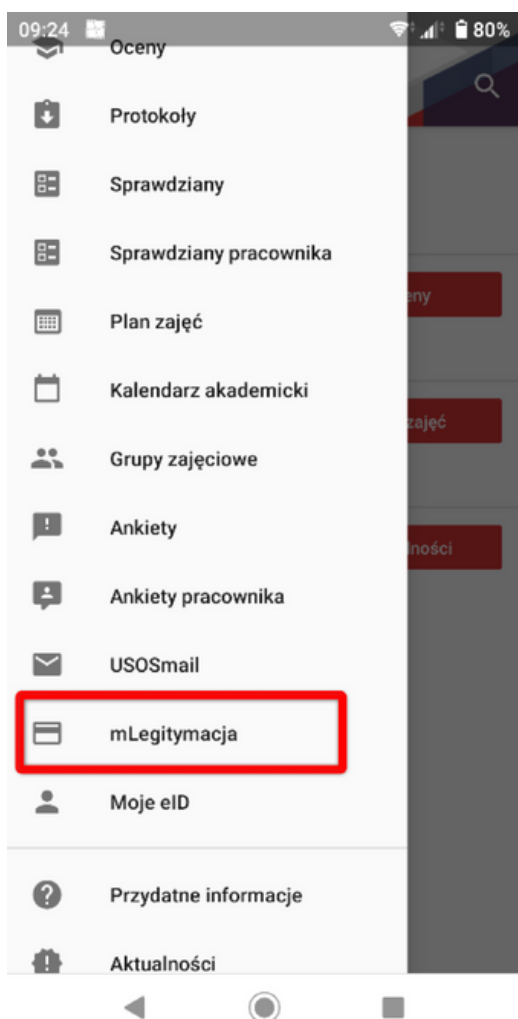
09:24

80%

Oceny

Protokoły

Sprawdziany

Sprawdziany pracownika

Plan zajęć

Kalendarz akademicki

Grupy zajęciowe

Ankiety

Ankiety pracownika

USOSmail

mLegitymacja

Moje eID

Przydatne informacje

Aktualności

eny

zajęć

ności